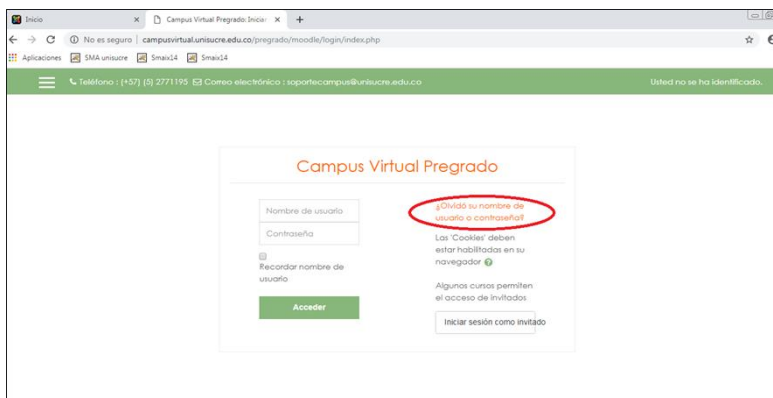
Inicio ×
Campus Virtual Pregrado: Inicio ×
+
No es seguro | campusvirtual.unisucre.edu.co/pregrado/moodle/login/index.php
Aplicaciones SMA unisucre Smaix14 Smaix14

Teléfono : (+57) (5) 2771195 Correo electrónico : soportecampus@unisucre.edu.co
Usted no se ha identificado.

Campus Virtual Pregrado

Nombre de usuario
Contraseña
Recordar nombre de usuario
Acceder

¿Olvidó su nombre de usuario o contraseña?
Las 'Cookies' deben estar habilitadas en su navegador
Algunos cursos permiten el acceso de invitados
Iniciar sesión como invitado